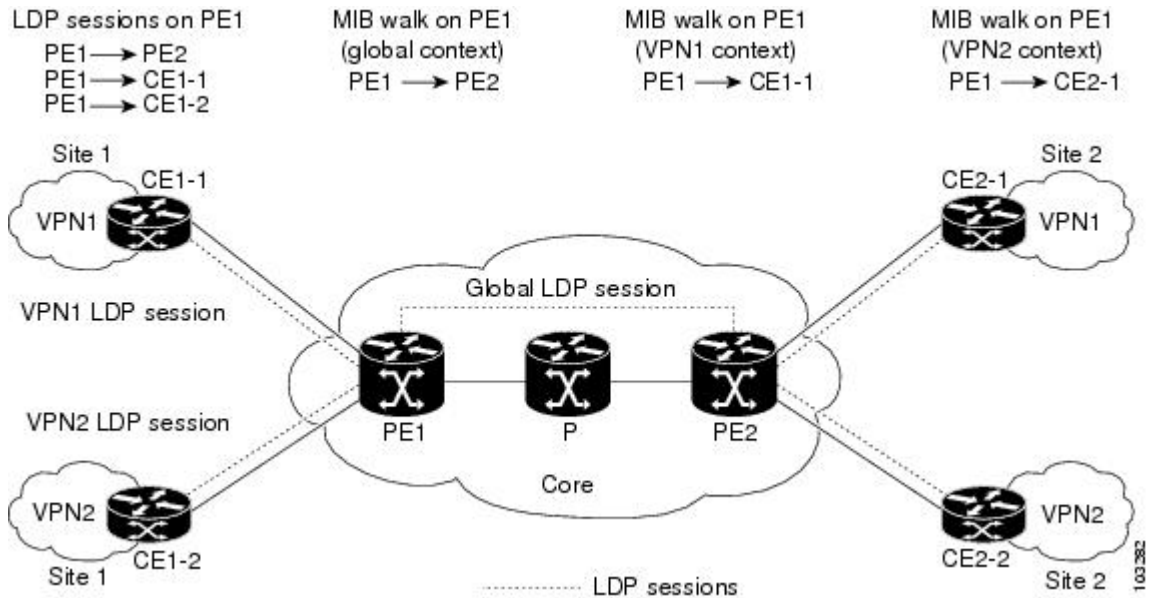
LDP sessions on PE1
PE1 → PE2
PE1 → CE1-1
PE1 → CE1-2

MIB walk on PE1
(global context)
PE1 → PE2

MIB walk on PE1
(VPN1 context)
PE1 → CE1-1

MIB walk on PE1
(VPN2 context)
PE1 → CE2-1

Site 1
CE1-1
VPN1

CE2-1
Site 2
VPN1

Global LDP session

VPN1 LDP session

VPN2 LDP session

PE1
P
PE2

Core

VPN2
CE1-2
Site 1

VPN2
CE2-2
Site 2

LDP sessions

103382